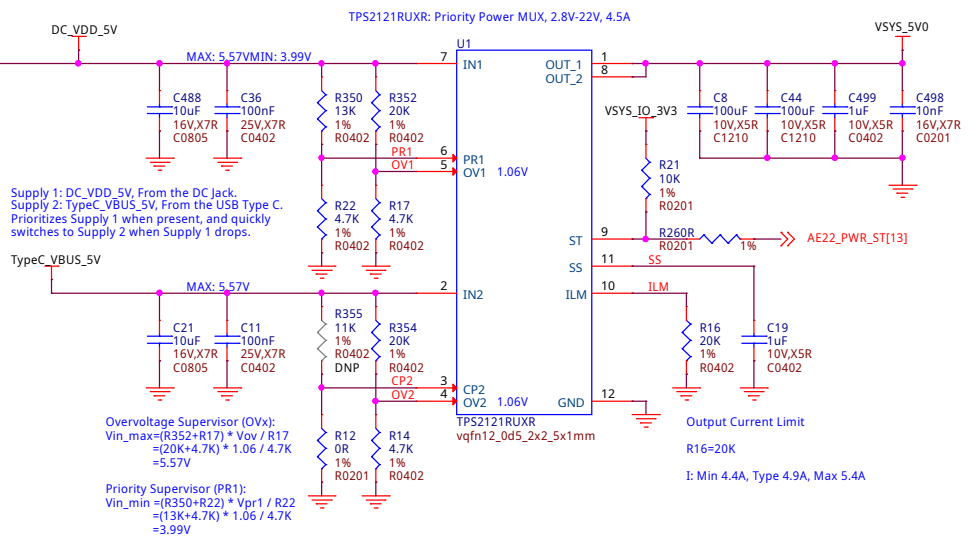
TPS2121RUXR: Priority Power MUX, 2.8V-22V, 4.5A

DC_VDD_5V

MAX: 5.57VMIN: 3.99V

U1

VSYS_5V0

7 IN1

OUT_1 1

OUT_2 8

C488 10uF 16V,X7R C0805

C36 100nF 25V,X7R C0402

R350 13K 1% R0402

R352 20K 1% R0402

VSYS_IO_3V3

C8 100uF 10V,X5R C1210

C44 100uF 10V,X5R C1210

C499 1uF 10V,X5R C0402

C498 10nF 16V,X7R C0201

PR1 6 PR1

OV1 5 OV1 1.06V

R21 10K 1% R0201

Supply 1: DC_VDD_5V, From the DC Jack.
Supply 2: TypeC_VBUS_5V, From the USB Type C.
Prioritizes Supply 1 when present, and quickly switches to Supply 2 when Supply 1 drops.

R22 4.7K 1% R0402

R17 4.7K 1% R0402

ST 9

R260R R0201 1%

AE22_PWR_ST[13]

TypeC_VBUS_5V

SS 11 SS

MAX: 5.57V

2 IN2

ILM 10 ILM

C21 10uF 16V,X7R C0805

C11 100nF 25V,X7R C0402

R355 11K 1% R0402 DNP

R354 20K 1% R0402

R16 20K 1% R0402

C19 1uF 10V,X5R C0402

CP2 3 CP2

OV2 4 OV2 1.06V

GND 12

TPS2121RUXR
vqfn12_0d5_2x2_5x1mm

Overvoltage Supervisor (OVx):
Vin_max=(R352+R17) * Vov / R17
=(20K+4.7K) * 1.06 / 4.7K
=5.57V

R12 0R 1% R0201

R14 4.7K 1% R0402

Output Current Limit

R16=20K

I: Min 4.4A, Type 4.9A, Max 5.4A

Priority Supervisor (PR1):
Vin_min =(R350+R22) * Vpr1 / R22
=(13K+4.7K) * 1.06 / 4.7K
=3.99V